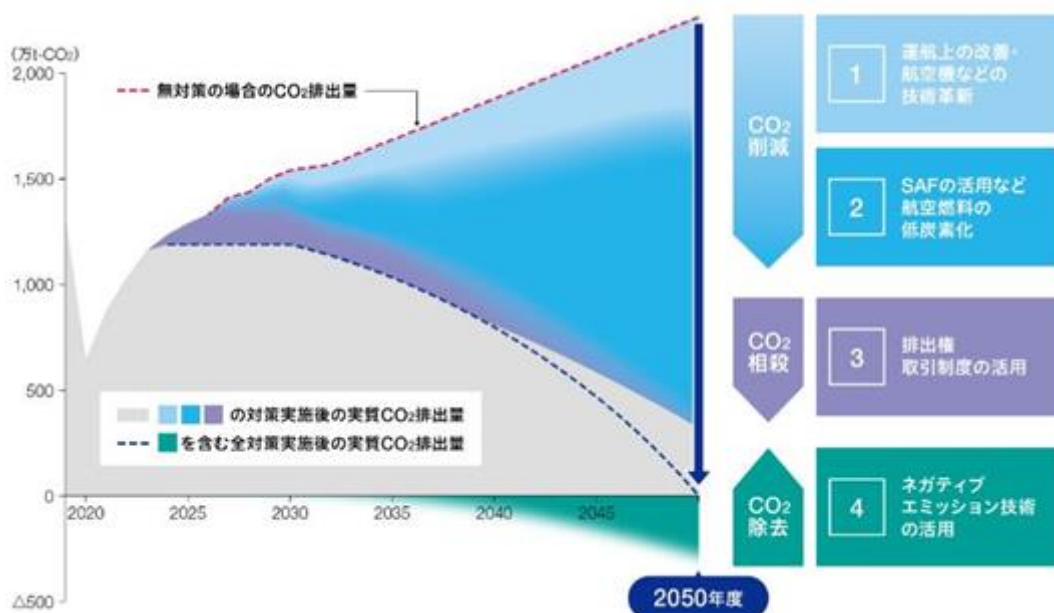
(万t-$CO_2$)
2,000
1,500
1,000
500
0
△500

無対策の場合の$CO_2$排出量

の対策実施後の実質$CO_2$排出量
を含む全対策実施後の実質$CO_2$排出量

2020
2025
2030
2035
2040
2045
2050年度

$CO_2$
削減

$CO_2$
相殺

$CO_2$
除去

1
運航上の改善・航空機などの技術革新

2
SAFの活用など航空燃料の低炭素化

3
排出権取引制度の活用

4
ネガティブエミッション技術の活用